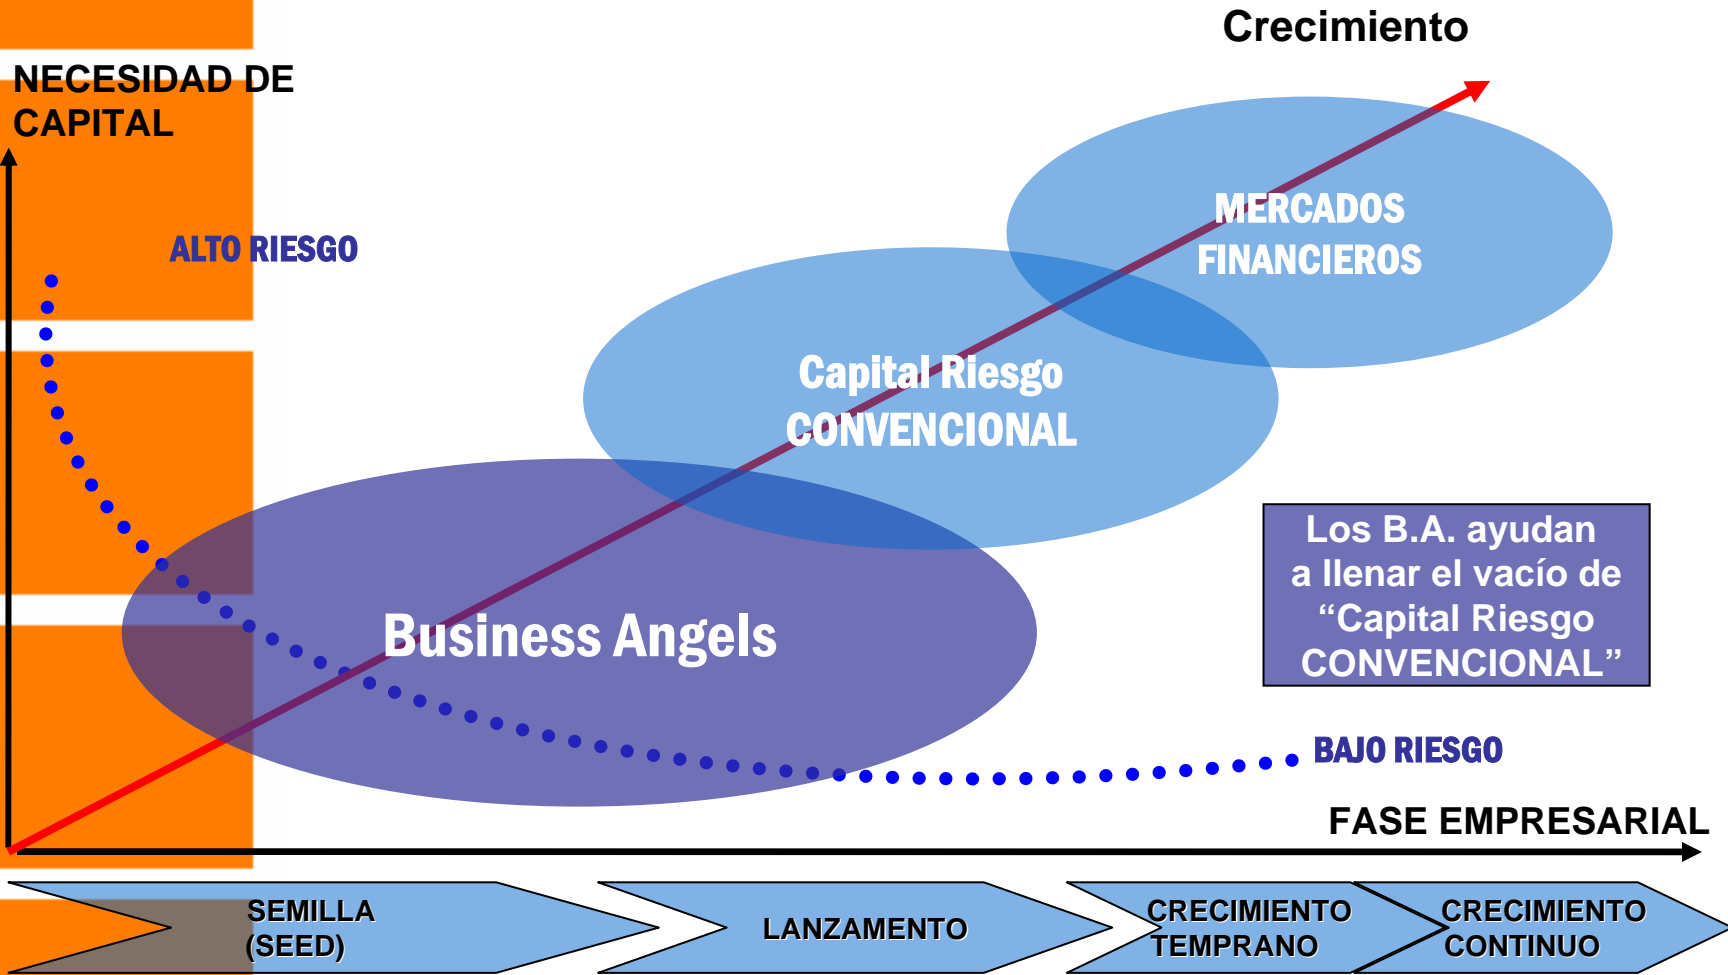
Crecimiento

NECESIDAD DE CAPITAL

ALTO RIESGO

MERCADOS FINANCIEROS

Capital Riesgo CONVENCIONAL

Business Angels

Los B.A. ayudan a llenar el vacío de “Capital Riesgo CONVENCIONAL”

BAJO RIESGO

FASE EMPRESARIAL

SEMILLA (SEED)

LANZAMIENTO

CRECIMIENTO TEMPRANO

CRECIMIENTO CONTINUO